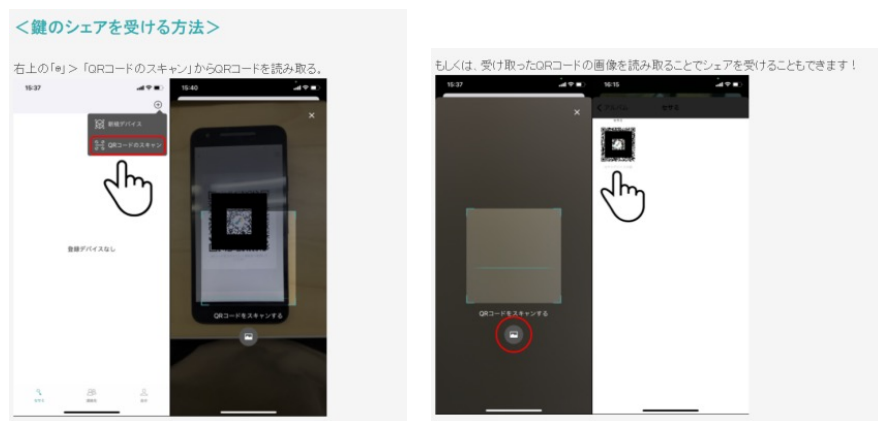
<鍵のシェアを受ける方法>

右上の「⊕」>「QRコードのスキャン」からQRコードを読み取る。

15:37

新規デバイス

QRコードのスキャン

登録デバイスなし

15:40

QRコードをスキャンする

もしくは、受け取ったQRコードの画像を読み取ることでシェアを受けることもできます！

15:37

QRコードをスキャンする

16:15

<アルバム

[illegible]